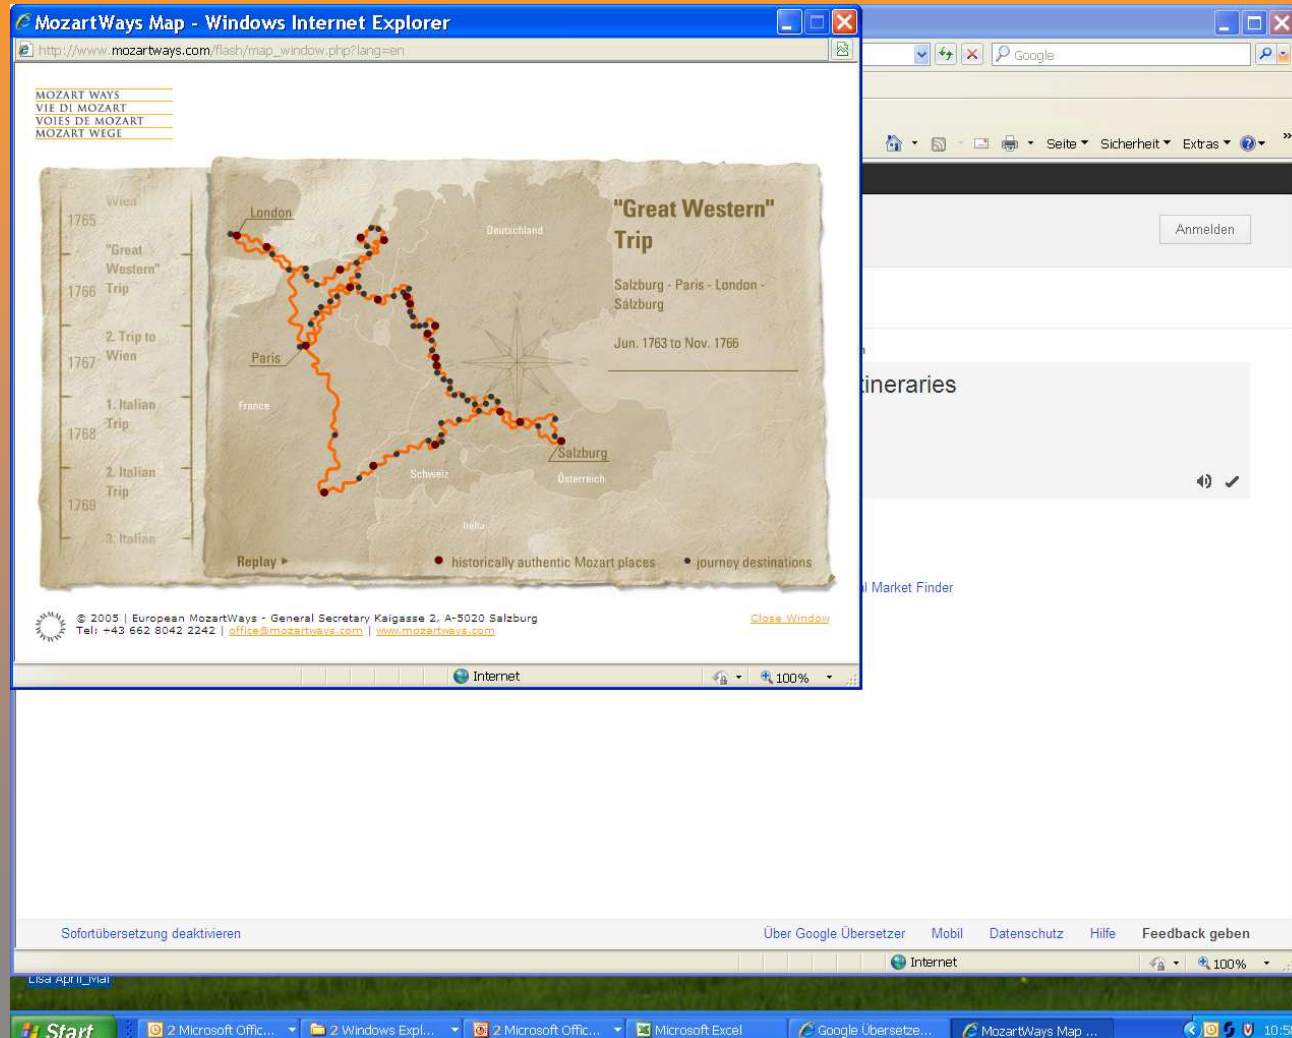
MozartWays Map - Windows Internet Explorer
http://www.mozartways.com/flash/map_window.php?lang=en

MOZART WAYS
VIE DI MOZART
VOIES DE MOZART
MOZART WEGE

Wien
1765
"Great Western" Trip
1766
2. Trip to Wien
1767
1. Italian Trip
1768
2. Italian Trip
1769
3. Italian

London
Deutschland
Paris
France
Schweiz
Salzburg
Österreich
Italia

"Great Western" Trip
Salzburg - Paris - London - Salzburg
Jun. 1763 to Nov. 1766

Replay ▸
historically authentic Mozart places
journey destinations

© 2005 | European MozartWays - General Secretary Kaigasse 2, A-5020 Salzburg
Tel: +43 662 8042 2242 | office@mozartways.com | www.mozartways.com
Close Window

Internet
100%

Google
Seite ▾ Sicherheit ▾ Extras ▾
Anmelden
itineraries
l Market Finder

Sofortübersetzung deaktivieren
Über Google Übersetzer Mobil Datenschutz Hilfe Feedback geben
Internet
100%

Lisa April_Mai
Start
2 Microsoft Offic...
2 Windows Expl...
2 Microsoft Offic...
Microsoft Excel
Google Übersetze...
MozartWays Map ...
10:5